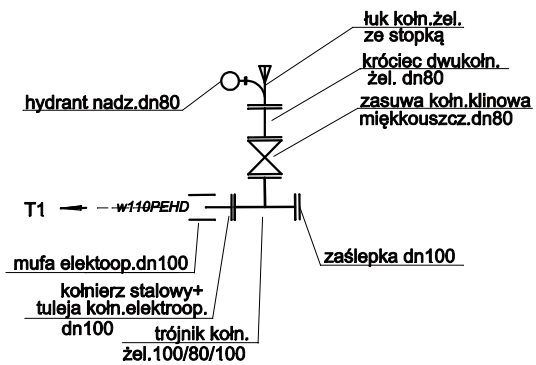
łuk kołn.żel.
ze stopką

króciec dwukołn.
żel. dn80

hydrant nadz.dn80

zasuwa kołn.klinowa
miękkouszcz.dn80

T1

w110PEHD

mufa elektoop.dn100

zaślepka dn100

kołnierz stalowy+
tuleja kołn.elektroop.
dn100

trójnik kołn.
żel.100/80/100